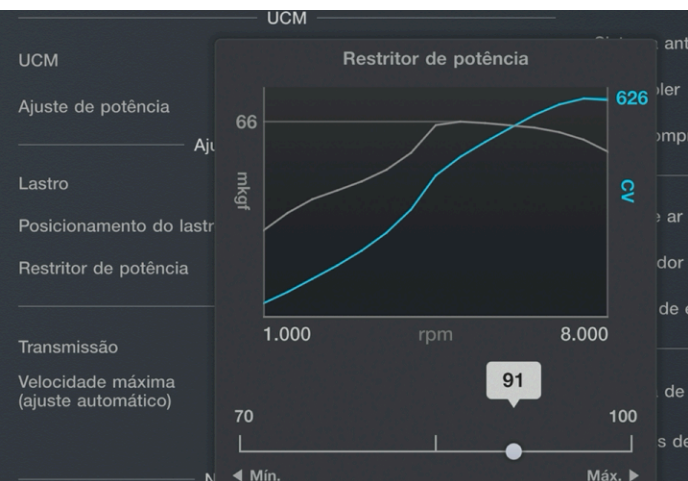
UCM

UCM

Ajuste de potência

Aju

Lastro

Posicionamento do lastr

Restritor de potência

Transmissão

Velocidade máxima (ajuste automático)

N

Sist ant

ler

ompr

e ar

dor

de e

de

s de

Restritor de potência

66

mkgf

626

CV

1.000

rpm

8.000

91

70

100

◀ Mín.

Máx. ▶